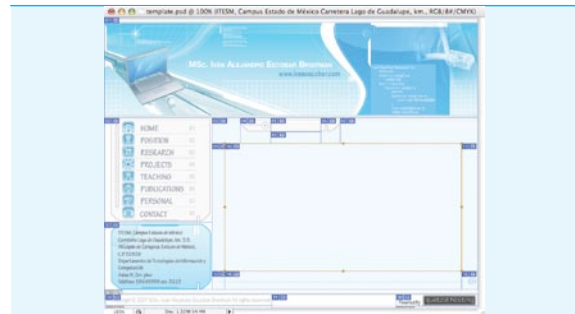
template.psd @ 100% (ITESM, Campus Estado de México Carretera Lago de Guadalupe, km., RGB/8#/CMYK)

MSc. Ivan Alejandro Estrada Bestrada
www.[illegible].com

HOME
POSITION
RESEARCH
PROJECTS
TEACHING
PUBLICATIONS
PERSONAL
CONTACT

ITESM, Campus Estado de México
Carretera Lago de Guadalupe, km. 3.5
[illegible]
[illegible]
Departamento de Tecnologías de Información y Computación
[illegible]
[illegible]

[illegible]

100%
Doc: 1.32M/14.4M